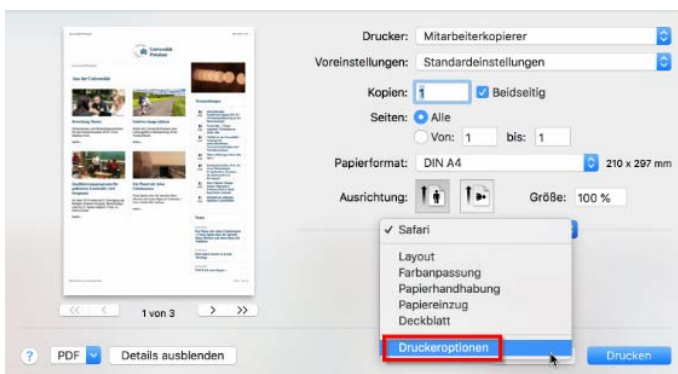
Drucker: Mitarbeiterkopierer
Voreinstellungen: Standardeinstellungen
Kopien: 1 Beidseitig
Seiten: Alle
Von: 1 bis: 1
Papierformat: DIN A4 210 x 297 mm
Ausrichtung:
Größe: 100 %

Universität Potsdam
Aus der Universität

✓ Safari
Layout
Farbanpassung
Papierhandhabung
Papiereinzug
Deckblatt
Druckeroptionen

<< < 1 von 3 > >>
? PDF Details ausblenden
Drucken